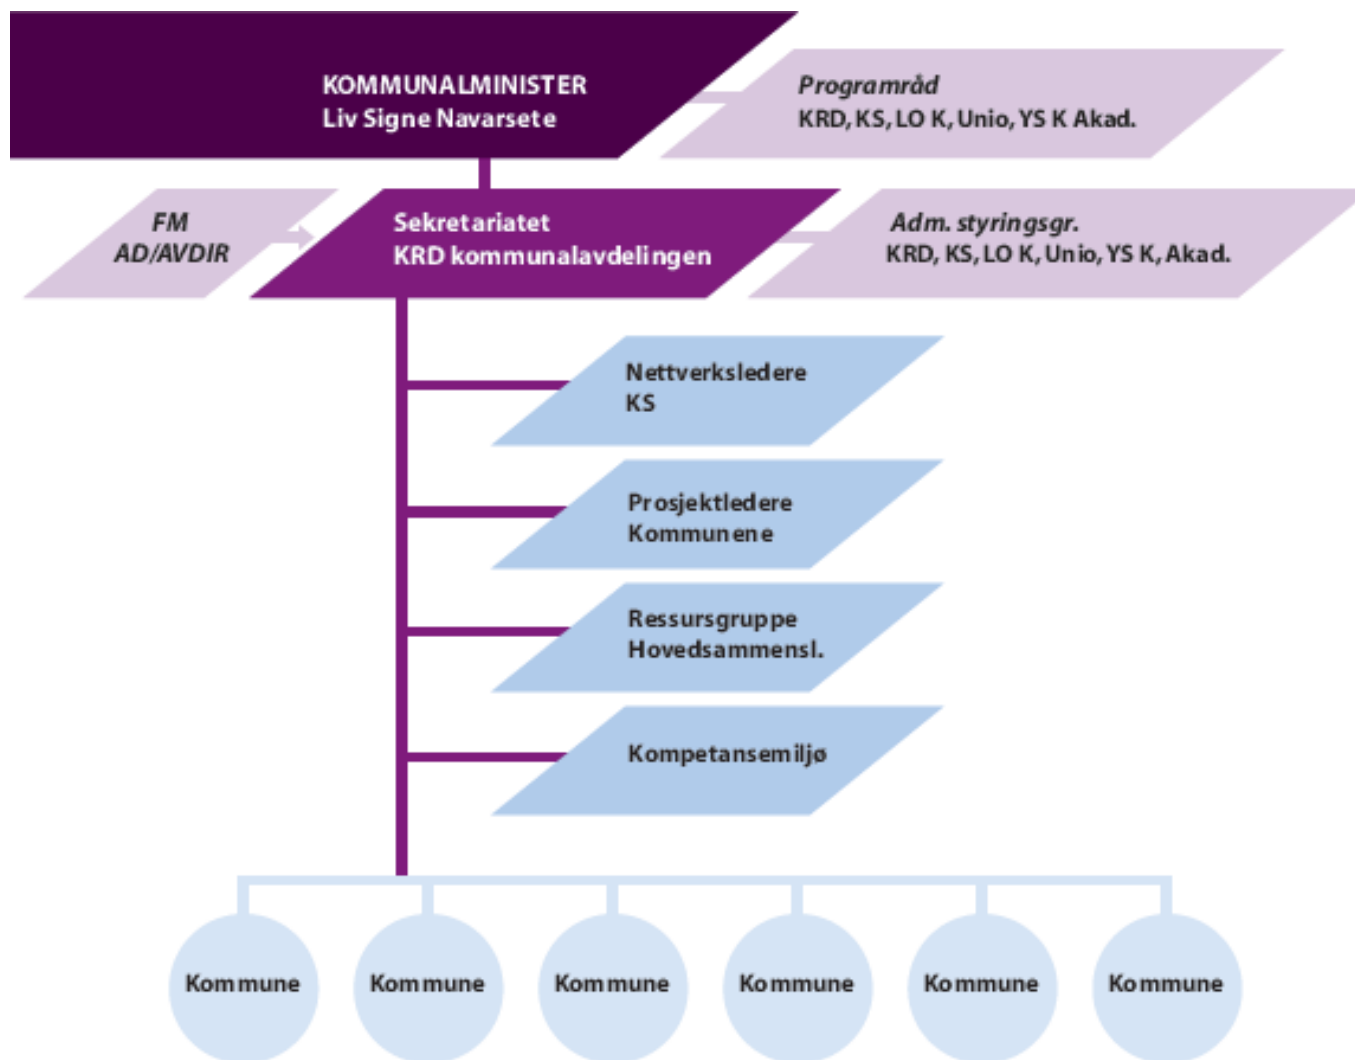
KOMMUNALMINISTER
Liv Signe Navarsete

Programråd
KRD, KS, LO K, Unio, YS K Akad.

FM
AD/AVDIR

Sekretariatet
KRD kommunalavdelingen

Adm. styringsgr.
KRD, KS, LO K, Unio, YS K, Akad.

Nettverksledere
KS

Prosjektledere
Kommunene

Ressursgruppe
Hovedsammensl.

Kompetansemiljø

Kommune

Kommune

Kommune

Kommune

Kommune

Kommune